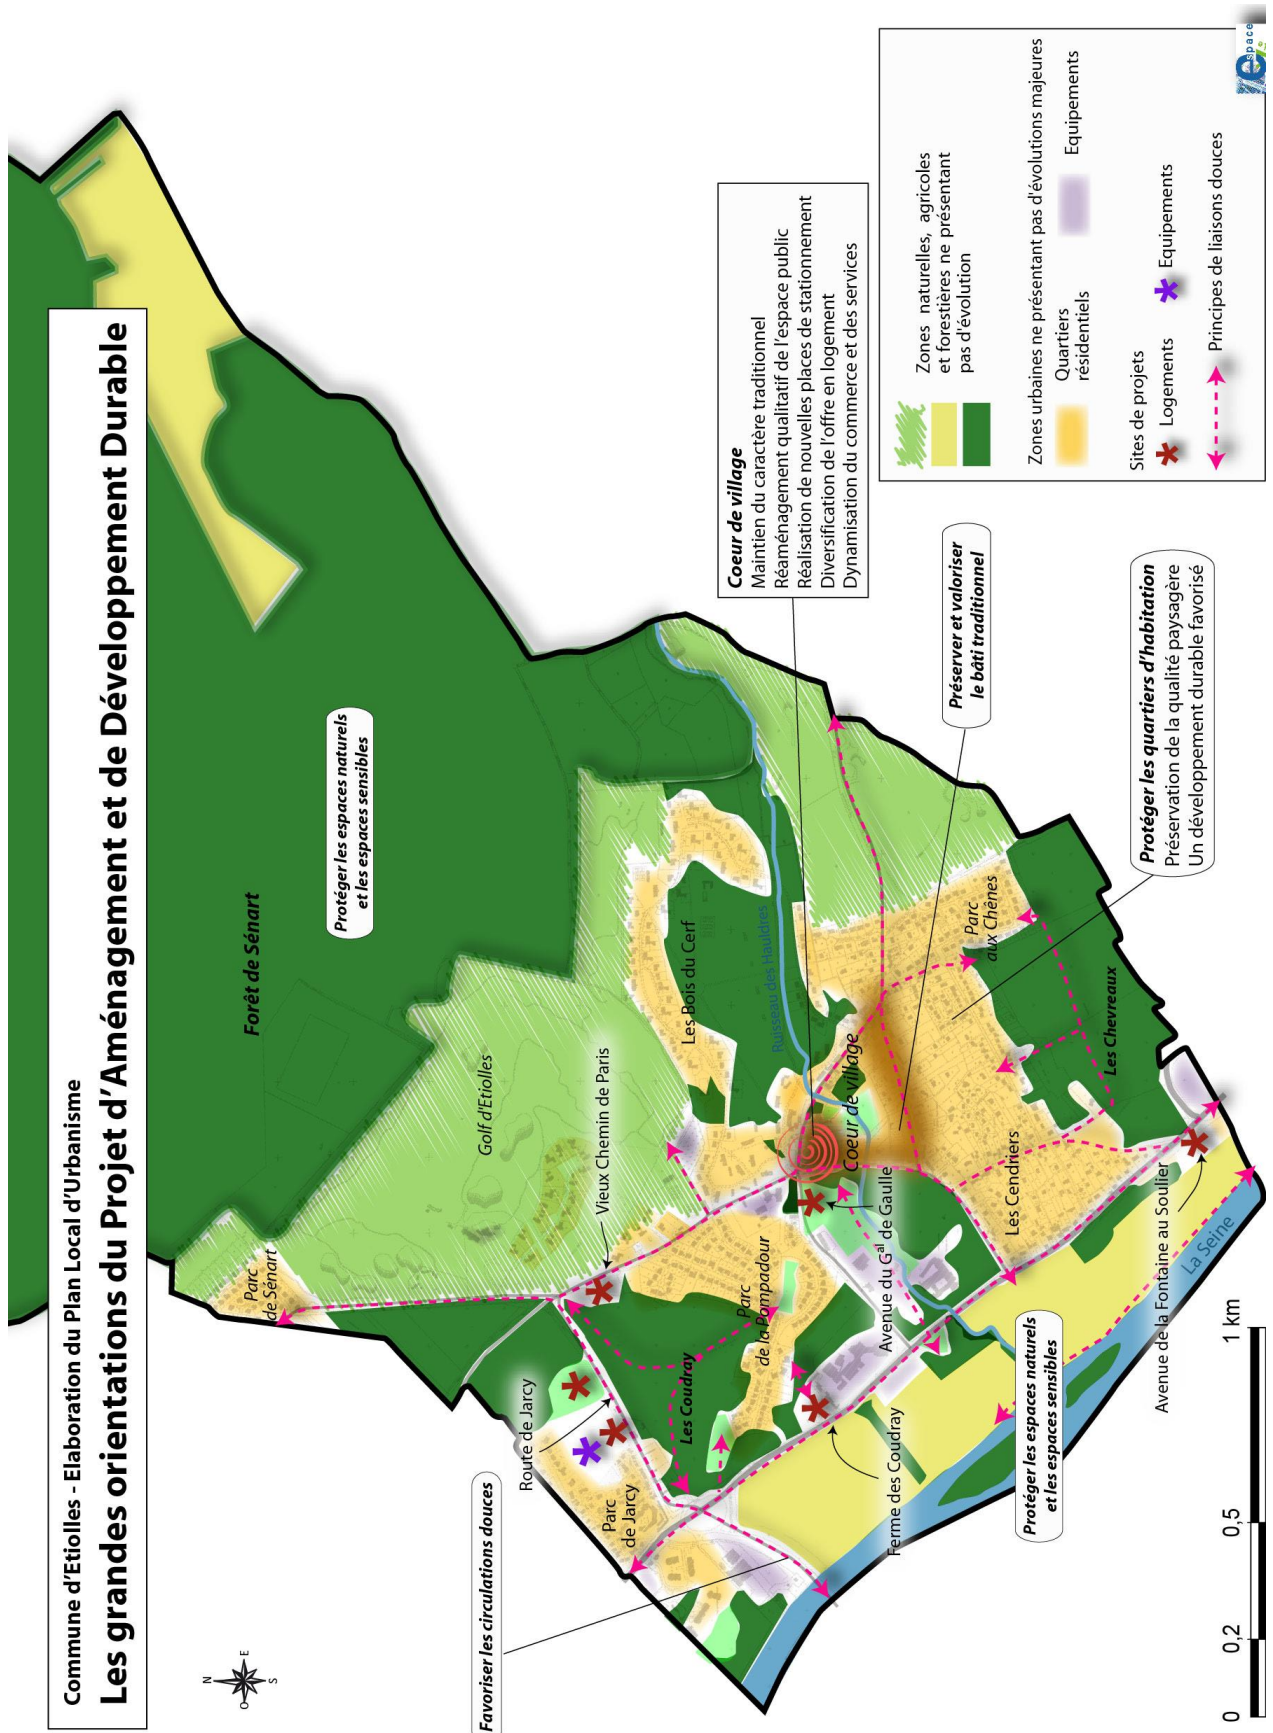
Commune d'Etiolles - Elaboration du Plan Local d'Urbanisme
Les grandes orientations du Projet d'Aménagement et de Développement Durable

N
E
S
O

Forêt de Sénart

Protéger les espaces naturels et les espaces sensibles

Golf d'Etiolles

Parc de Sénart

Vieux Chemin de Paris

Les Bois du Cerf

Ruisseau des Hauldres

Coeur de village

Parc aux Chênes

Les Chevreaux

Les Cendriers

Avenue du $G^{al}$ de Gaulle

Parc de la Pompadour

Les Coudray

Route de Jarcy

Parc de Jarcy

Ferme des Coudray

Avenue de la Fontaine au Soulier

La Seine

Favoriser les circulations douces

Protéger les espaces naturels et les espaces sensibles

Coeur de village
Maintien du caractère traditionnel
Réaménagement qualitatif de l'espace public
Réalisation de nouvelles places de stationnement
Diversification de l'offre en logement
Dynamisation du commerce et des services

Préserver et valoriser le bâti traditionnel

Protéger les quartiers d'habitation
Préservation de la qualité paysagère
Un développement durable favorisé

Zones naturelles, agricoles et forestières ne présentant pas d'évolution

Zones urbaines ne présentant pas d'évolutions majeures
Quartiers résidentiels
Equipements

Sites de projets
Logements
Equipements

Principes de liaisons douces

0 0,2 0,5 1 km

espace